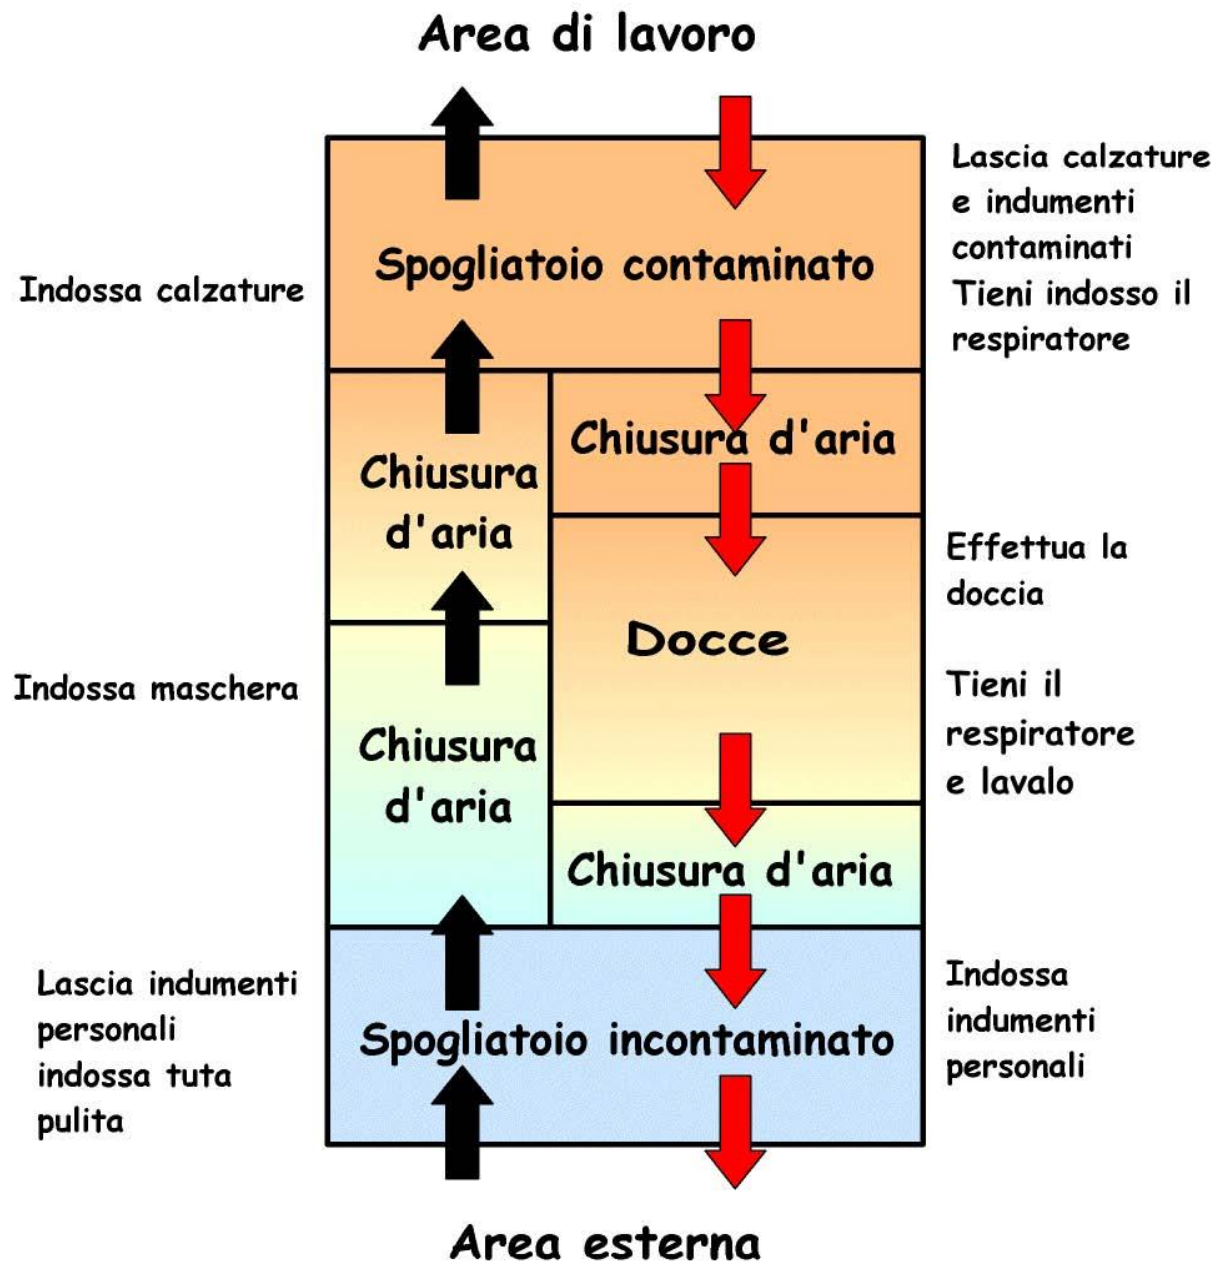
Area di lavoro

Lascia calzature e indumenti contaminati
Tieni indosso il respiratore

Spogliatoio contaminato

Indossa calzature

Chiusura d'aria

Chiusura d'aria

Effettua la doccia

Docce

Tieni il respiratore e lavalo

Indossa maschera

Chiusura d'aria

Chiusura d'aria

Lascia indumenti personali indossa tuta pulita

Spogliatoio incontaminato

Indossa indumenti personali

Area esterna